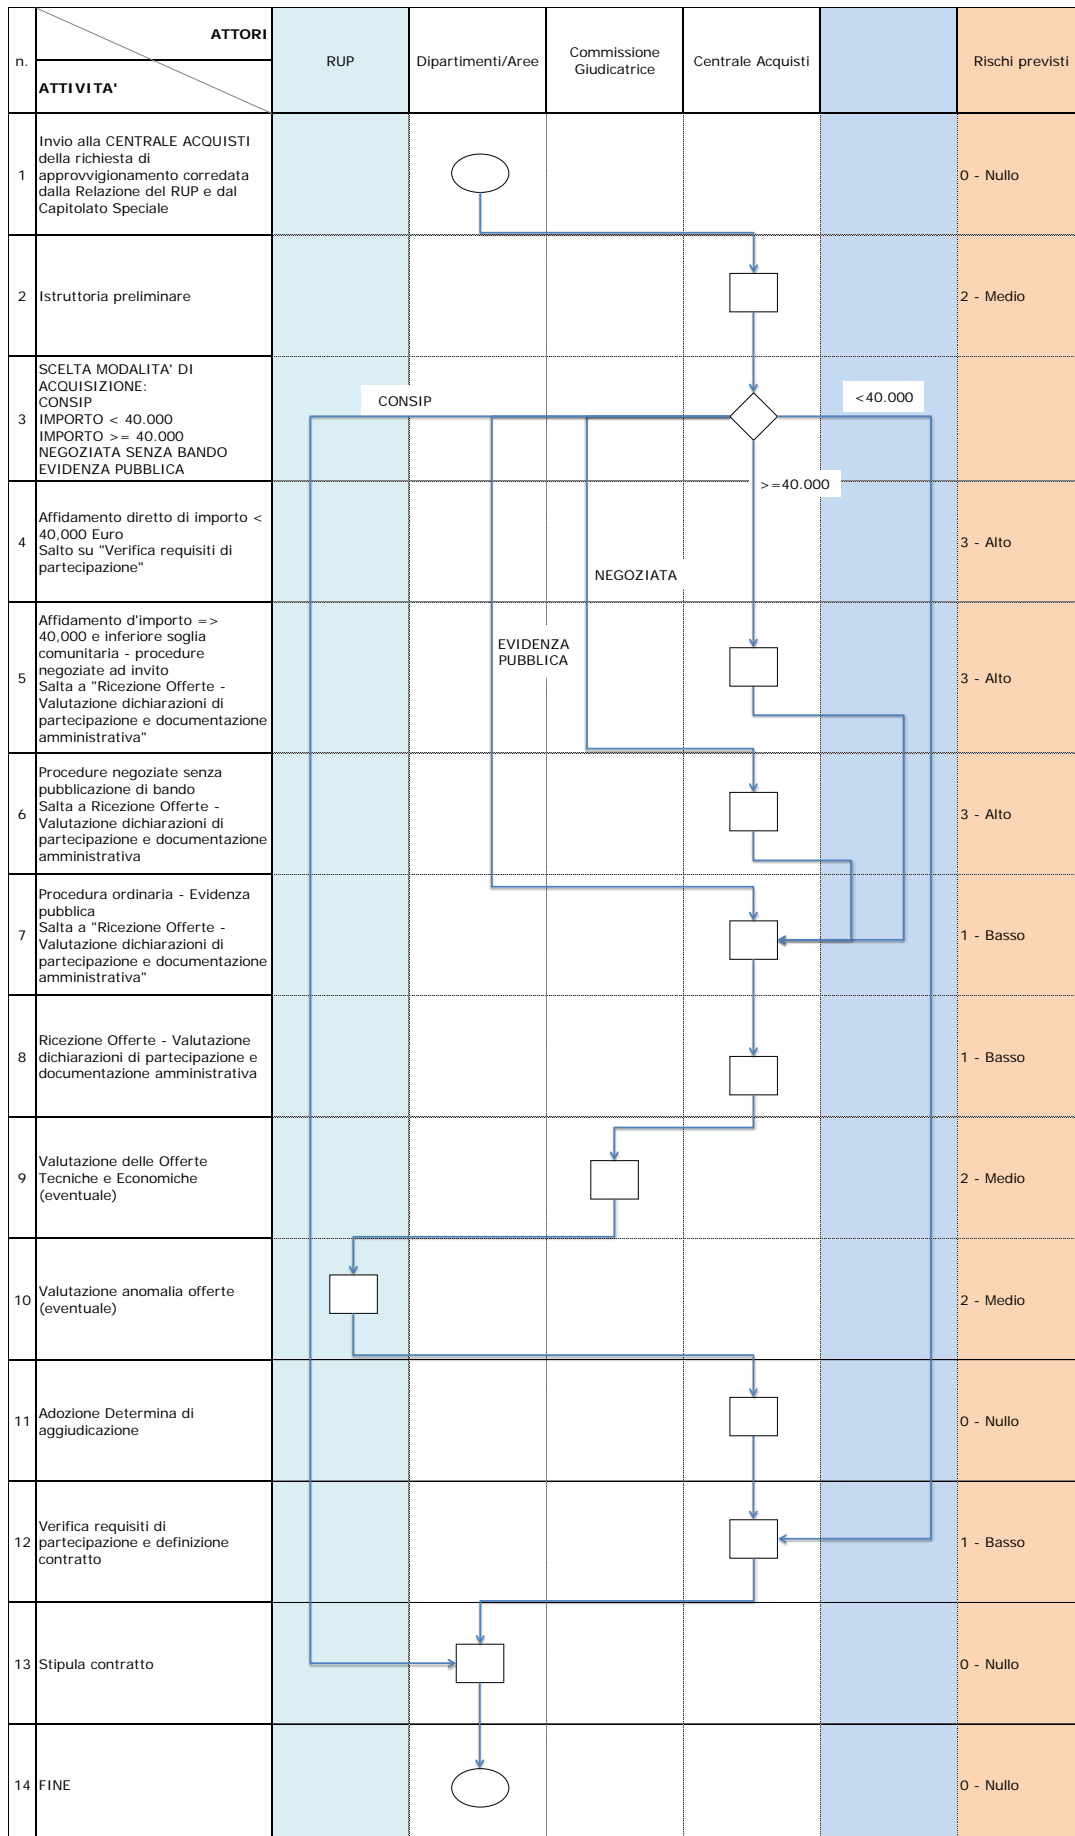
| n. | ATTORI / ATTIVITA' | RUP | Dipartimenti/Aree | Commissione Giudicatrice | Centrale Acquisti | | Rischi previsti |
|---|---|---|---|---|---|---|---|
| 1 | Invio alla CENTRALE ACQUISTI della richiesta di approvvigionamento corredata dalla Relazione del RUP e dal Capitolato Speciale | | | | | | 0 - Nullo |
| 2 | Istruttoria preliminare | | | | | | 2 - Medio |
| 3 | SCELTA MODALITA' DI ACQUISIZIONE: CONSIP IMPORTO < 40.000 IMPORTO >= 40.000 NEGOZIATA SENZA BANDO EVIDENZA PUBBLICA | | CONSIP | | | <40.000 | |
| 4 | Affidamento diretto di importo < 40,000 Euro Salto su "Verifica requisiti di partecipazione" | | | NEGOZIATA | >=40.000 | | 3 - Alto |
| 5 | Affidamento d'importo => 40,000 e inferiore soglia comunitaria - procedure negoziate ad invito Salta a "Ricezione Offerte - Valutazione dichiarazioni di partecipazione e documentazione amministrativa" | | EVIDENZA PUBBLICA | | | | 3 - Alto |
| 6 | Procedure negoziate senza pubblicazione di bando Salta a Ricezione Offerte - Valutazione dichiarazioni di partecipazione e documentazione amministrativa | | | | | | 3 - Alto |
| 7 | Procedura ordinaria - Evidenza pubblica Salta a "Ricezione Offerte - Valutazione dichiarazioni di partecipazione e documentazione amministrativa" | | | | | | 1 - Basso |
| 8 | Ricezione Offerte - Valutazione dichiarazioni di partecipazione e documentazione amministrativa | | | | | | 1 - Basso |
| 9 | Valutazione delle Offerte Tecniche e Economiche (eventuale) | | | | | | 2 - Medio |
| 10 | Valutazione anomalia offerte (eventuale) | | | | | | 2 - Medio |
| 11 | Adozione Determina di aggiudicazione | | | | | | 0 - Nullo |
| 12 | Verifica requisiti di partecipazione e definizione contratto | | | | | | 1 - Basso |
| 13 | Stipula contratto | | | | | | 0 - Nullo |
| 14 | FINE | | | | | | 0 - Nullo |